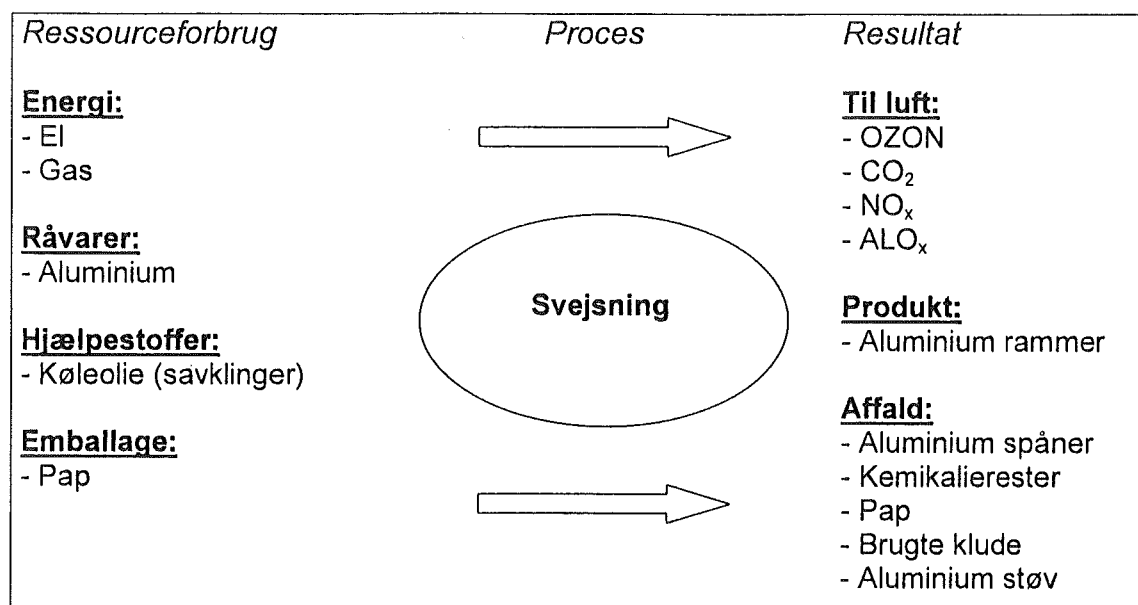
Ressourceforbrug

Energi:
- El
- Gas

Råvarer:
- Aluminium

Hjælpestoffer:
- Køleolie (savklinger)

Emballage:
- Pap

Proces

Svejsning

Resultat

Til luft:
- OZON
- $CO_2$
- $NO_x$
- $ALO_x$

Produkt:
- Aluminium rammer

Affald:
- Aluminium spåner
- Kemikalierester
- Pap
- Brugte klude
- Aluminium støv